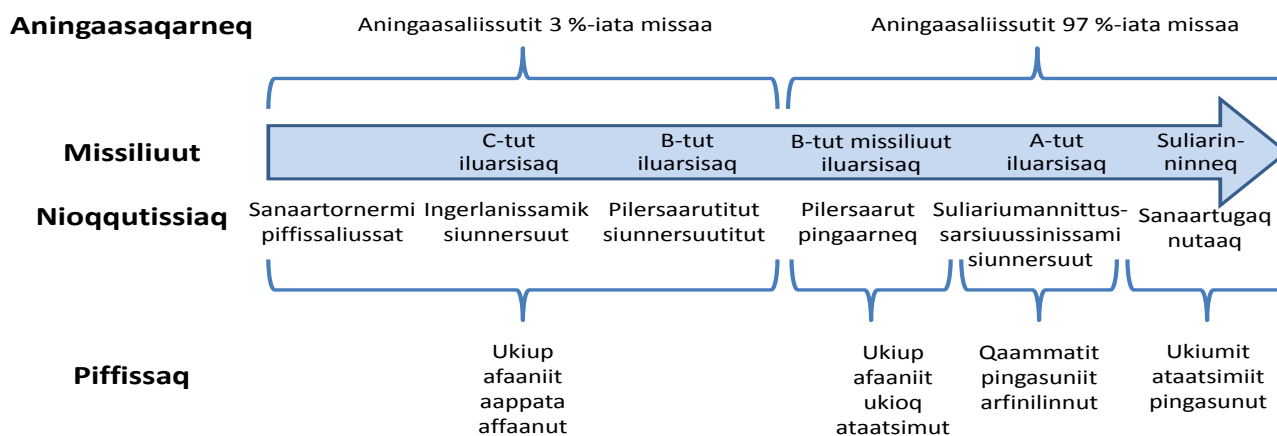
Aningaasaqarneq

Aningaasaliissutit 3 %-iata missaa

Aningaasaliissutit 97 %-iata missaa

Missiliuut

C-tut iluarsisaq

B-tut iluarsisaq

B-tut missiliuut iluarsisaq

A-tut iluarsisaq

Suliarinninneq

Nioqqutissiaq

Sanaartornermi piffissaliussat

Ingerlanissamik siunnersuut

Pilersaarutitut siunnersuutitut

Pilersaarut pingaarneq

Suliariumannittussarsiuussinissami siunnersuut

Sanaartugaq nutaaq

Piffissaq

Ukiup afaaniit aappata affaanut

Ukiup afaaniit ukioq ataatsimut

Qaammatit pingasuniit arfinilinnut

Ukiumit ataatsimiit pingasunut